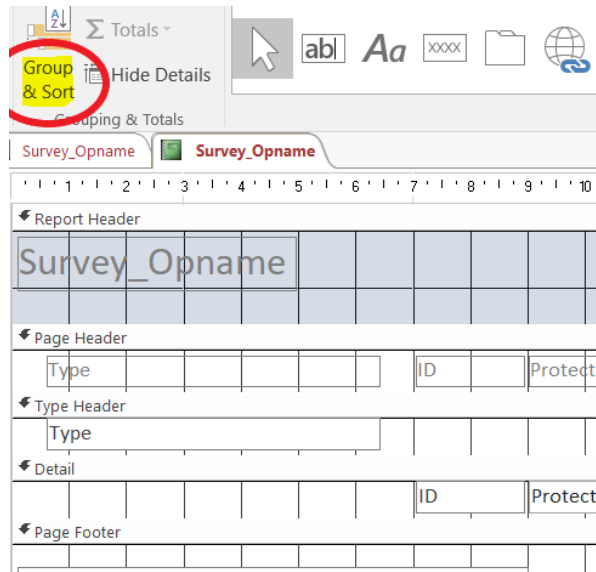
Group & Sort

Totals

Hide Details

Grouping & Totals

ab|

Aa

XXXX

Survey_Opname

Survey_Opname

1 2 3 4 5 6 7 8 9 10

Report Header

Survey_Opname

Page Header

Type

ID

Protect

Type Header

Type

Detail

ID

Protect

Page Footer